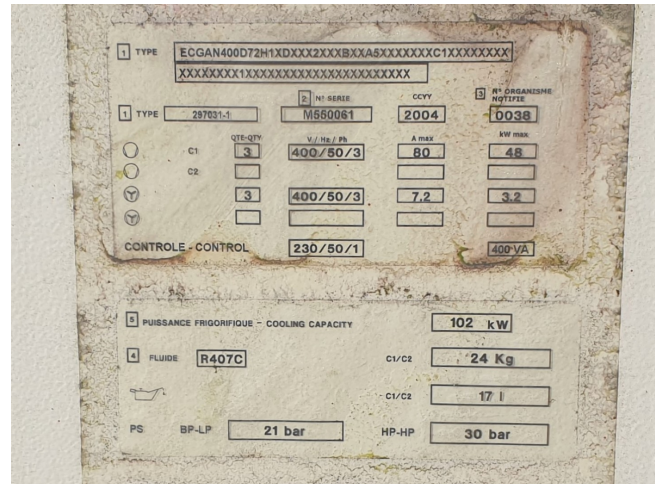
1 TYPE ECGAN400D72H1XDXXX2XXXBXXA5XXXXXXXC1XXXXXXXX XXXXXXXX1XXXXXXXXXXXXXXXXXXXXXXXX

1 TYPE 297031-1

2 N° SERIE M550061

CCYY 2004

3 N° ORGANISME NOTIFIE 0038

QTE-QTY

V / Hz / Ph

A max

kW max

C1 3 400/50/3 80 48

C2

3 400/50/3 7,2 3,2

CONTROLE - CONTROL 230/50/1 400 VA

5 PUISSANCE FRIGORIFIQUE - COOLING CAPACITY 102 kW

4 FLUIDE R407C C1/C2 24 Kg

C1/C2 17 l

PS BP-LP 21 bar HP-HP 30 bar